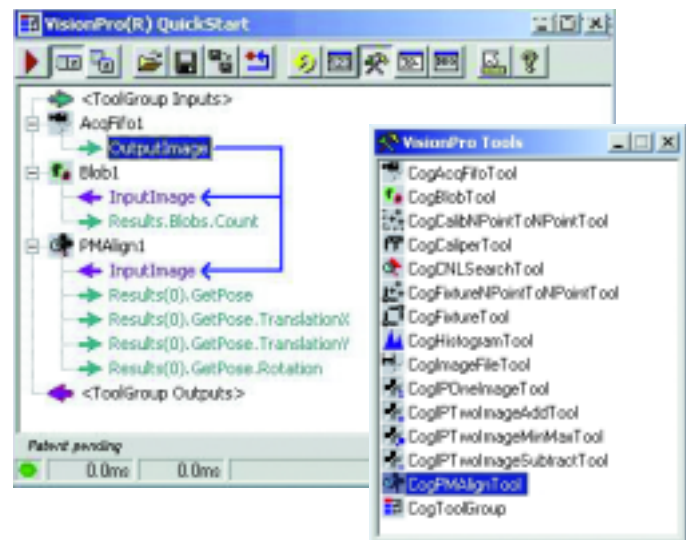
VisionPro(R) QuickStart

<ToolGroup Inputs>
AcqFifo1
OutputImage
Blob1
InputImage
Results.Blobs.Count
PMAlign1
InputImage
Results(0).GetPose
Results(0).GetPose.TranslationX
Results(0).GetPose.TranslationY
Results(0).GetPose.Rotation
<ToolGroup Outputs>

Patent pending
0.0ms
0.0ms

VisionPro Tools
CogAcqFifoTool
CogBlobTool
CogCalibNPointToNPointTool
CogCaliperTool
CogCNLSearchTool
CogFixtureNPointToNPointTool
CogFixtureTool
CogHistogramTool
CogImageFileTool
CogIPOneImageTool
CogIPTwoImageAddTool
CogIPTwoImageMinMaxTool
CogIPTwoImageSubtractTool
CogPMAlignTool
CogToolGroup